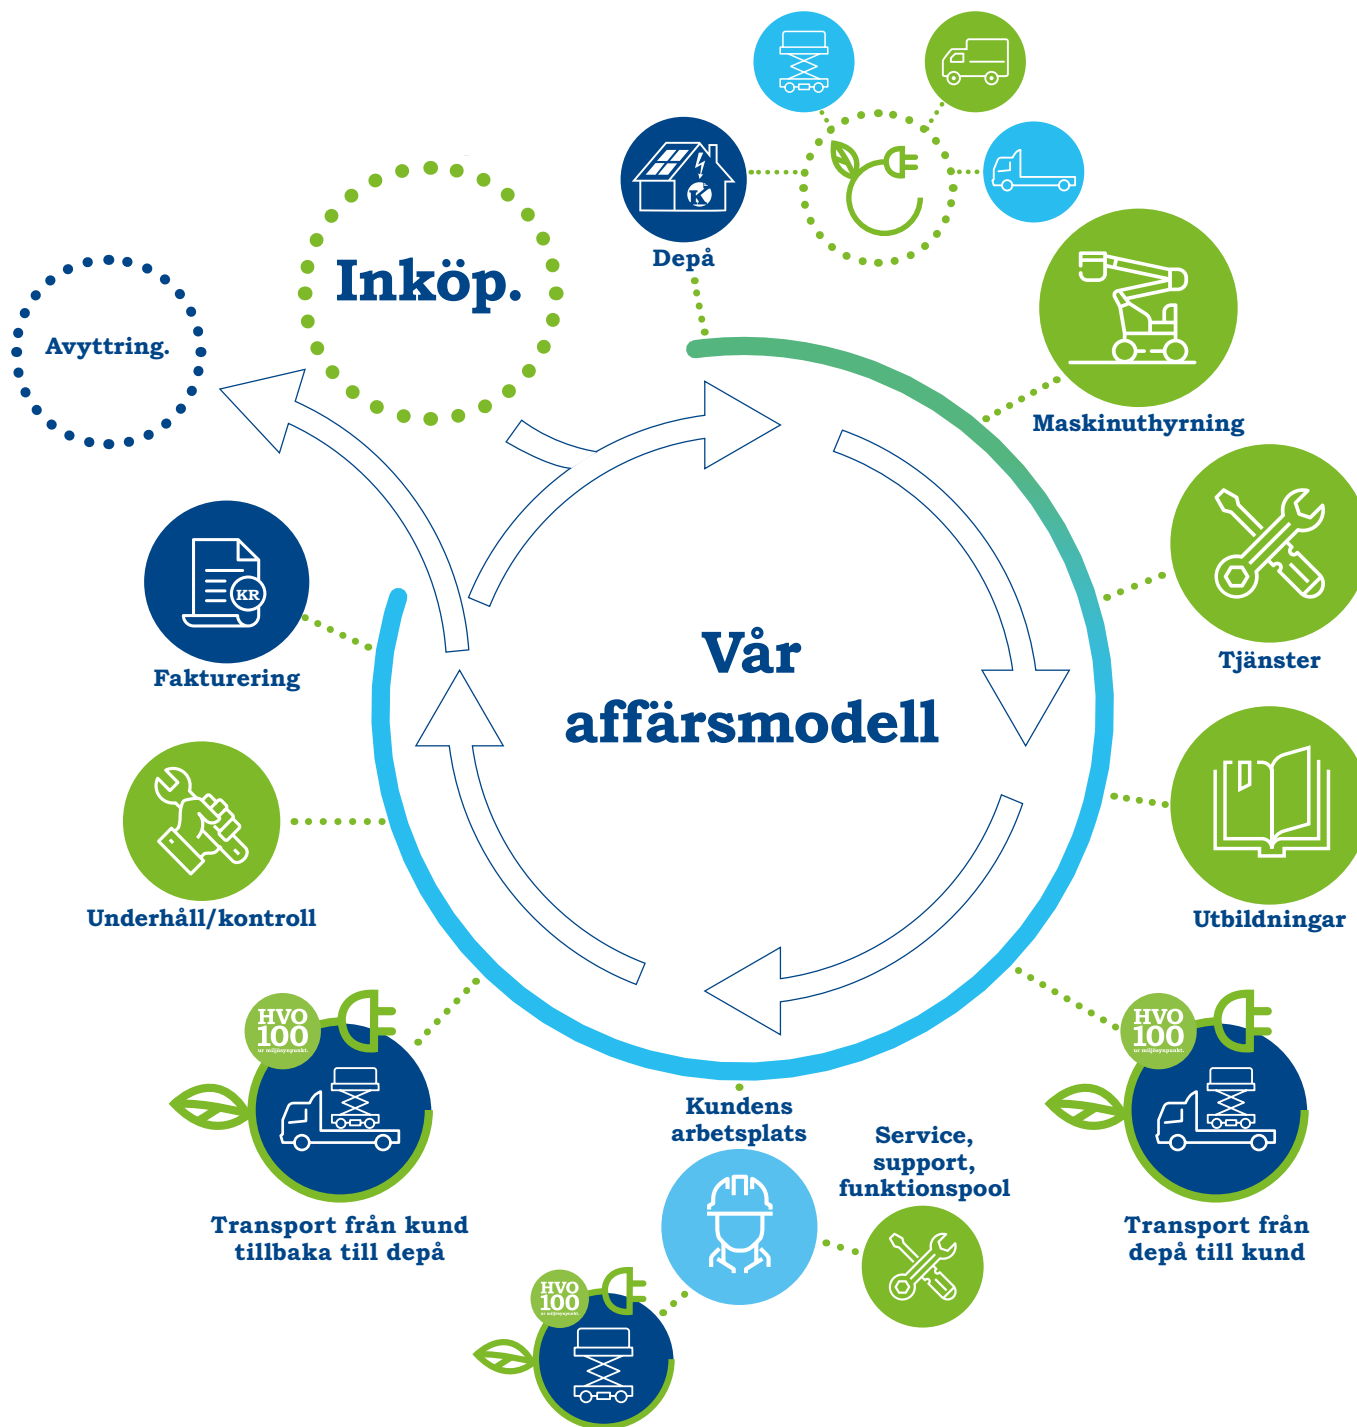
Avyttring.

Inköp.

Depå

Maskinuthyrning

Tjänster

Utbildningar

Fakturering

Underhåll/kontroll

Vår affärsmodell

HVO 100

Transport från kund tillbaka till depå

Kundens arbetsplats

Service, support, funktionspool

HVO 100

Transport från depå till kund

HVO 100